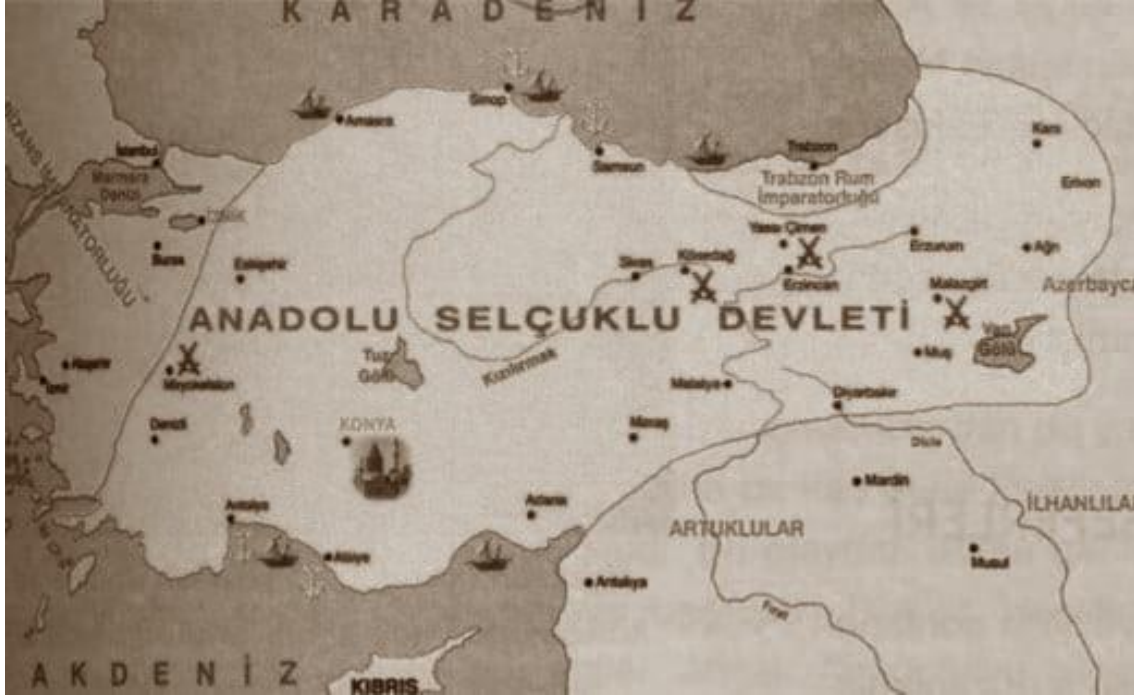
KARADENİZ

Sinop
Amasra
İstanbul
Marmara Denizi
İznik
BİZANS İMPARATORLUĞU
Bursa
Eskişehir
Samsun
Trabzon
Trabzon Rum İmparatorluğu
Kars
Erivan
Yassı Çimen
Erzurum
Ağrı
Sivas
Kösedağ
Erzincan
Malazgirt
Azerbayca
ANADOLU SELÇUKLU DEVLETİ
Van Gölü
Muş
Tuz Gölü
Kızılırmak
Akşehir
İzmir
Miryokefalon
Malatya
Diyarbakır
Denizli
KONYA
Maraş
Dicle
Mardin
İLHANLILAR
Antalya
Adana
ARTUKLULAR
Alanya
Antakya
Musul
Fırat
AKDENİZ
KIBRIS